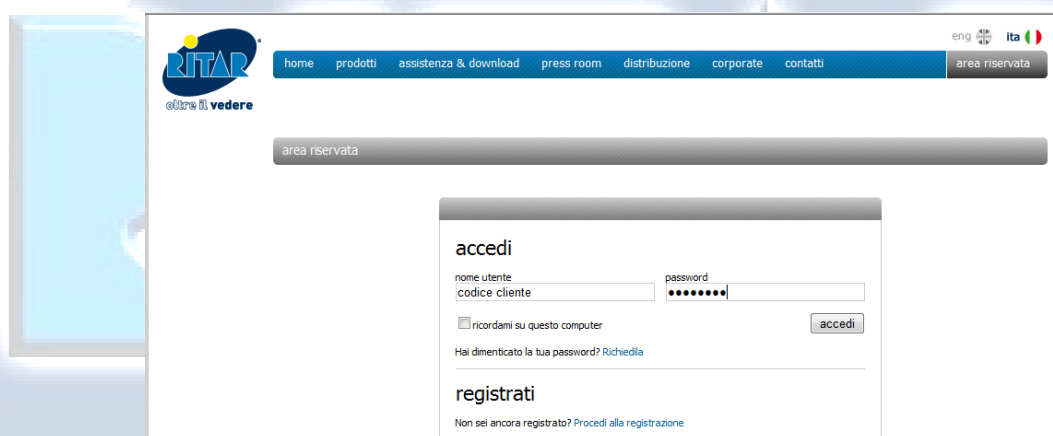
RITAR
oltre il vedere

eng ita

home prodotti assistenza & download press room distribuzione corporate contatti area riservata

area riservata

accedi

nome utente
codice cliente

password
••••••••

ricordami su questo computer

accedi

Hai dimenticato la tua password? Richiedila

registrati

Non sei ancora registrato? Procedi alla registrazione